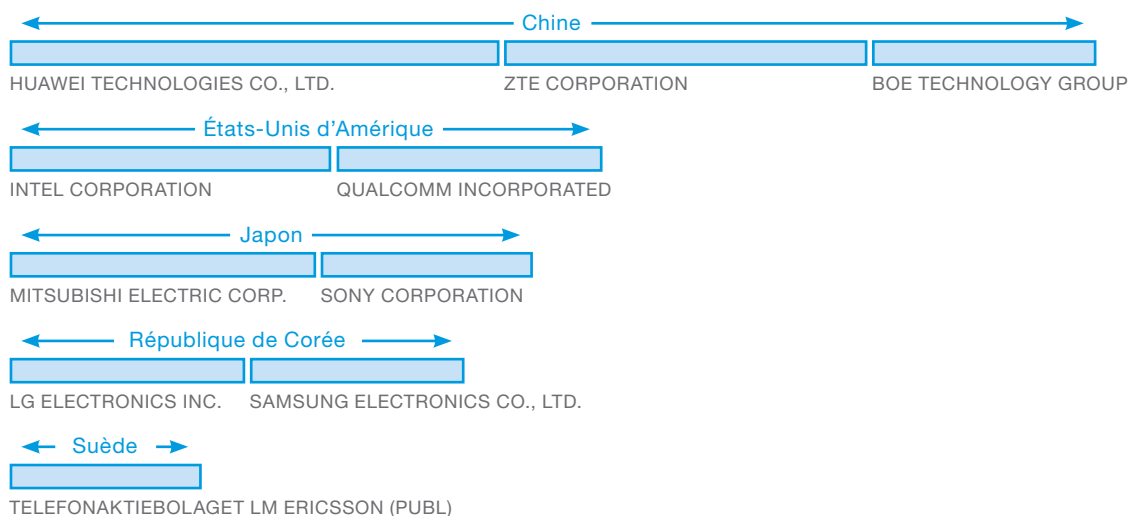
Chine

HUAWEI TECHNOLOGIES CO., LTD.

ZTE CORPORATION

BOE TECHNOLOGY GROUP

États-Unis d'Amérique

INTEL CORPORATION

QUALCOMM INCORPORATED

Japon

MITSUBISHI ELECTRIC CORP.

SONY CORPORATION

République de Corée

LG ELECTRONICS INC.

SAMSUNG ELECTRONICS CO., LTD.

Suède

TELEFONAKTIEBOLAGET LM ERICSSON (PUBL)